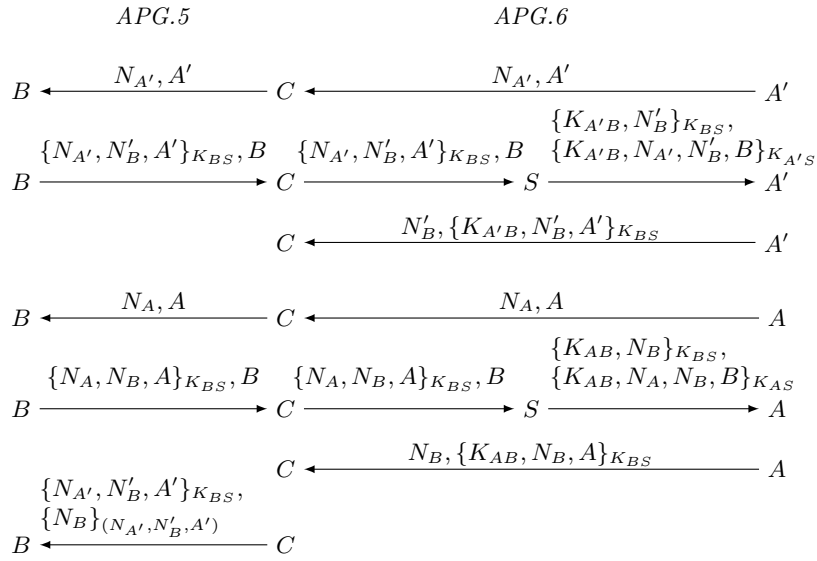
$APG.5$ $APG.6$

$B$ $\xleftarrow{N_{A'}, A'}$ $C$ $\xleftarrow{N_{A'}, A'}$ $A'$

$B$ $\xrightarrow{\{N_{A'}, N'_B, A'\}_{K_{BS}}, B}$ $C$ $\xrightarrow{\{N_{A'}, N'_B, A'\}_{K_{BS}}, B}$ $S$ $\xrightarrow{\{K_{A'B}, N'_B\}_{K_{BS}}, \{K_{A'B}, N_{A'}, N'_B, B\}_{K_{A'S}}}$ $A'$

$C$ $\xleftarrow{N'_B, \{K_{A'B}, N'_B, A'\}_{K_{BS}}}$ $A'$

$B$ $\xleftarrow{N_A, A}$ $C$ $\xleftarrow{N_A, A}$ $A$

$B$ $\xrightarrow{\{N_A, N_B, A\}_{K_{BS}}, B}$ $C$ $\xrightarrow{\{N_A, N_B, A\}_{K_{BS}}, B}$ $S$ $\xrightarrow{\{K_{AB}, N_B\}_{K_{BS}}, \{K_{AB}, N_A, N_B, B\}_{K_{AS}}}$ $A$

$C$ $\xleftarrow{N_B, \{K_{AB}, N_B, A\}_{K_{BS}}}$ $A$

$B$ $\xleftarrow{\{N_{A'}, N'_B, A'\}_{K_{BS}}, \{N_B\}_{(N_{A'}, N'_B, A')}}$ $C$